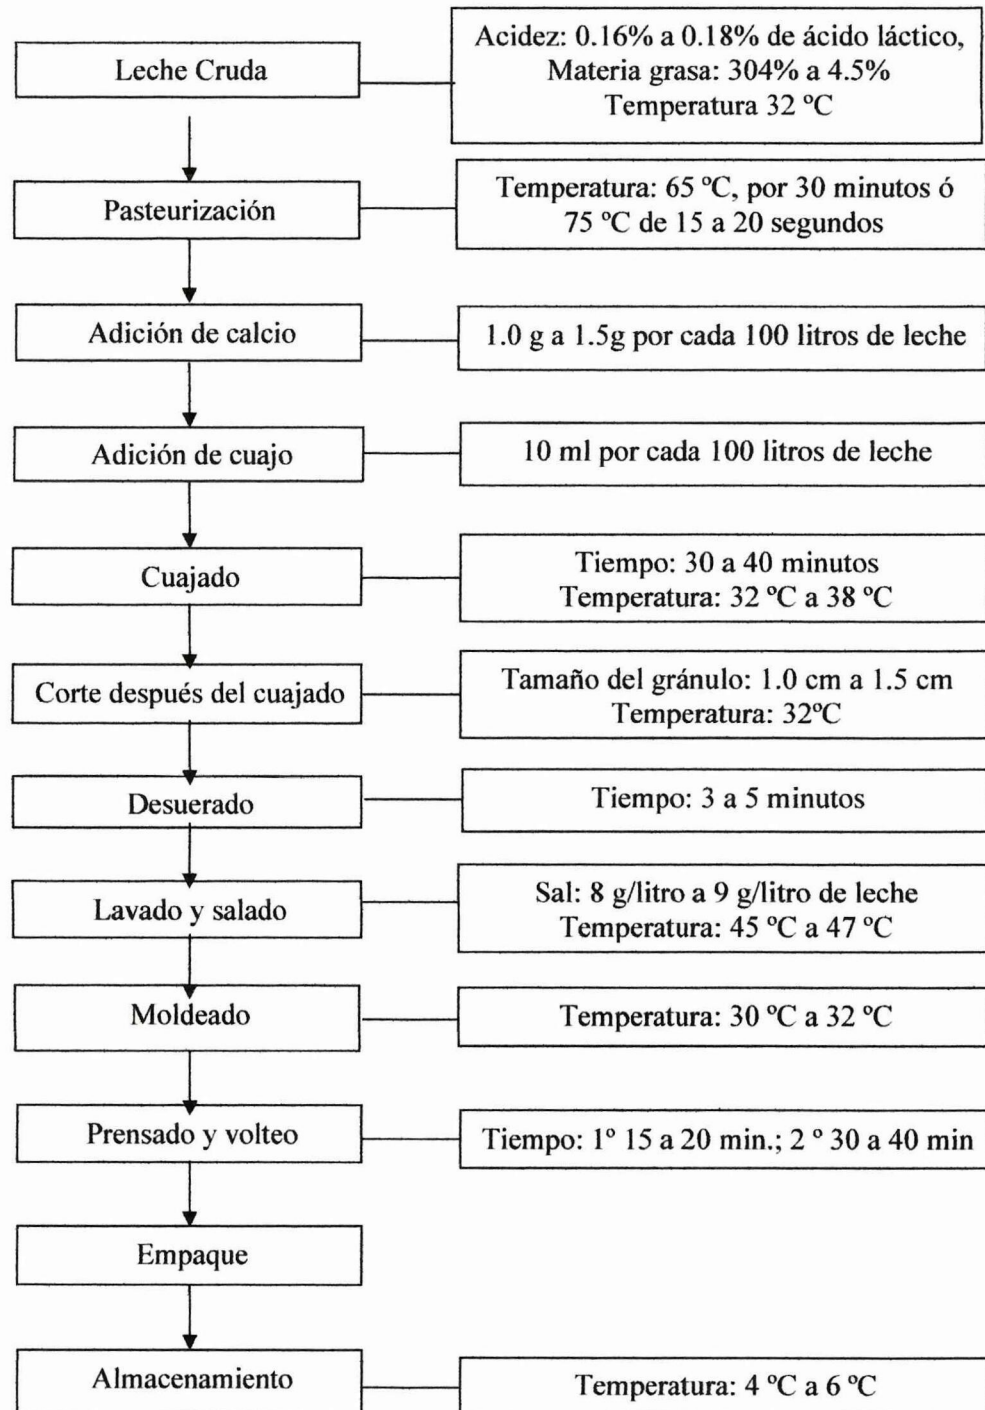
Leche Cruda

Acidez: 0.16% a 0.18% de ácido láctico,
Materia grasa: 304% a 4.5%
Temperatura 32 ºC

Pasteurización

Temperatura: 65 ºC, por 30 minutos ó 75 ºC de 15 a 20 segundos

Adición de calcio

1.0 g a 1.5g por cada 100 litros de leche

Adición de cuajo

10 ml por cada 100 litros de leche

Cuajado

Tiempo: 30 a 40 minutos
Temperatura: 32 ºC a 38 ºC

Corte después del cuajado

Tamaño del gránulo: 1.0 cm a 1.5 cm
Temperatura: 32ºC

Desuerado

Tiempo: 3 a 5 minutos

Lavado y salado

Sal: 8 g/litro a 9 g/litro de leche
Temperatura: 45 ºC a 47 ºC

Moldeado

Temperatura: 30 ºC a 32 ºC

Prensado y volteo

Tiempo: 1º 15 a 20 min.; 2 º 30 a 40 min

Empaque

Almacenamiento

Temperatura: 4 ºC a 6 ºC